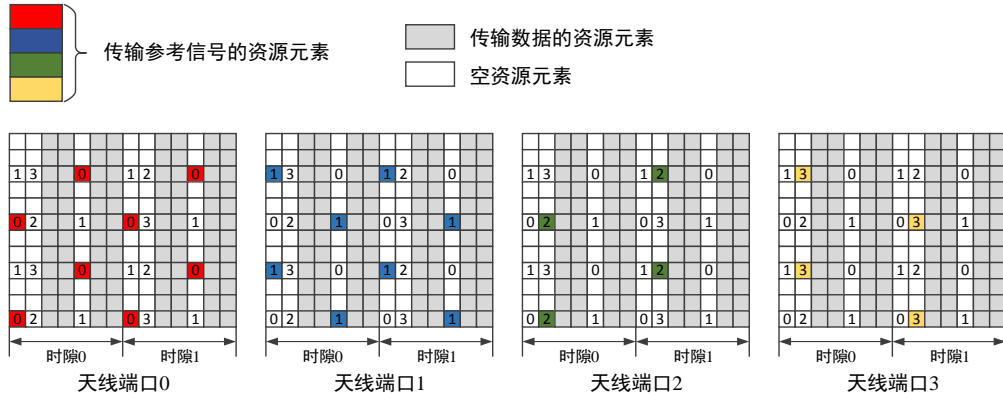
传输参考信号的资源元素

传输数据的资源元素

空资源元素

| 1 | 3 | | | 0 | | | 1 | 2 | | | 0 |
|---|---|---|---|---|---|---|---|---|---|---|---|
| 0 | 2 | | | 1 | | | 0 | 3 | | | 1 |
| 1 | 3 | | | 0 | | | 1 | 2 | | | 0 |
| 0 | 2 | | | 1 | | | 0 | 3 | | | 1 |

时隙0 时隙1

天线端口0

| 1 | 3 | | | 0 | | | 1 | 2 | | | 0 |
|---|---|---|---|---|---|---|---|---|---|---|---|
| 0 | 2 | | | 1 | | | 0 | 3 | | | 1 |
| 1 | 3 | | | 0 | | | 1 | 2 | | | 0 |
| 0 | 2 | | | 1 | | | 0 | 3 | | | 1 |

时隙0 时隙1

天线端口1

| 1 | 3 | | | 0 | | | 1 | 2 | | | 0 |
|---|---|---|---|---|---|---|---|---|---|---|---|
| 0 | 2 | | | 1 | | | 0 | 3 | | | 1 |
| 1 | 3 | | | 0 | | | 1 | 2 | | | 0 |
| 0 | 2 | | | 1 | | | 0 | 3 | | | 1 |

时隙0 时隙1

天线端口2

| 1 | 3 | | | 0 | | | 1 | 2 | | | 0 |
|---|---|---|---|---|---|---|---|---|---|---|---|
| 0 | 2 | | | 1 | | | 0 | 3 | | | 1 |
| 1 | 3 | | | 0 | | | 1 | 2 | | | 0 |
| 0 | 2 | | | 1 | | | 0 | 3 | | | 1 |

时隙0 时隙1

天线端口3